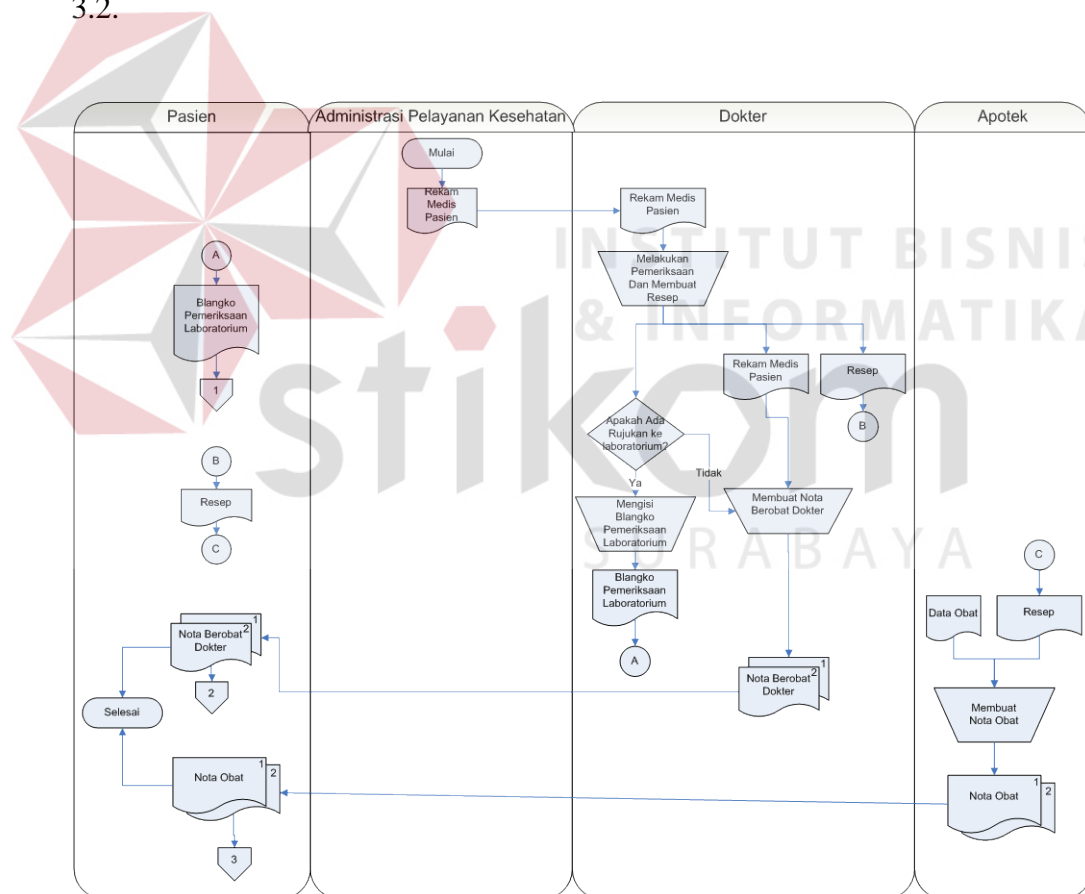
3.2.

Pasien

Administrasi Pelayanan Kesehatan

Dokter

Apotek

Mulai

Rekam Medis Pasien

Rekam Medis Pasien

Melakukan Pemeriksaan Dan Membuat Resep

A

Blangko Pemeriksaan Laboratorium

1

Rekam Medis Pasien

Resep

B

Apakah Ada Rujukan ke laboratorium?

Tidak

Ya

B

Resep

C

Mengisi Blangko Pemeriksaan Laboratorium

Membuat Nota Berobat Dokter

C

Blangko Pemeriksaan Laboratorium

Data Obat

Resep

Nota Berobat Dokter 2 1

A

2

Nota Berobat Dokter 2 1

Selesai

Membuat Nota Obat

Nota Obat 1 2

Nota Obat 1 2

3

INSTITUT BISNIS & INFORMATIKA stikom SURABAYA